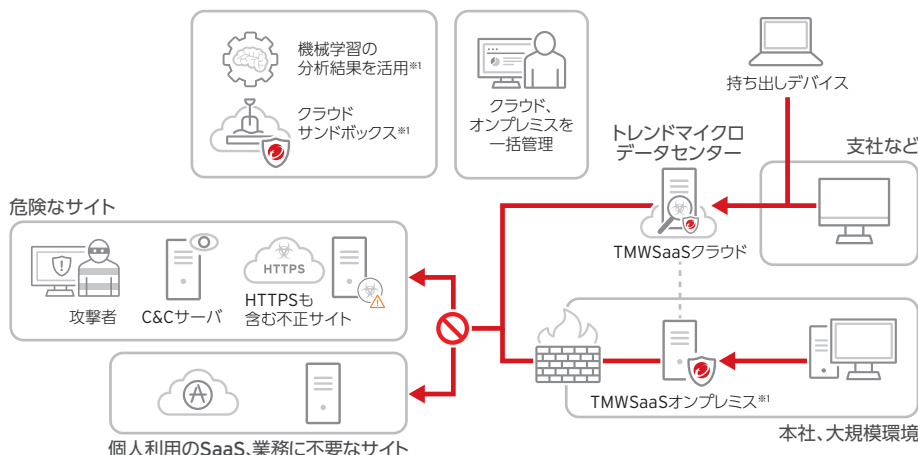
機械学習の
分析結果を活用※1

クラウド
サンドボックス※1

クラウド、
オンプレミスを
一括管理

持ち出しデバイス

トレンドマイクロ
データセンター

支社など

危険なサイト

HTTPS

攻撃者

C&Cサーバ

HTTPSも
含む不正サイト

TMWSaaSクラウド

TMWSaaSオンプレミス※1

本社、大規模環境

個人利用のSaaS、業務に不要なサイト